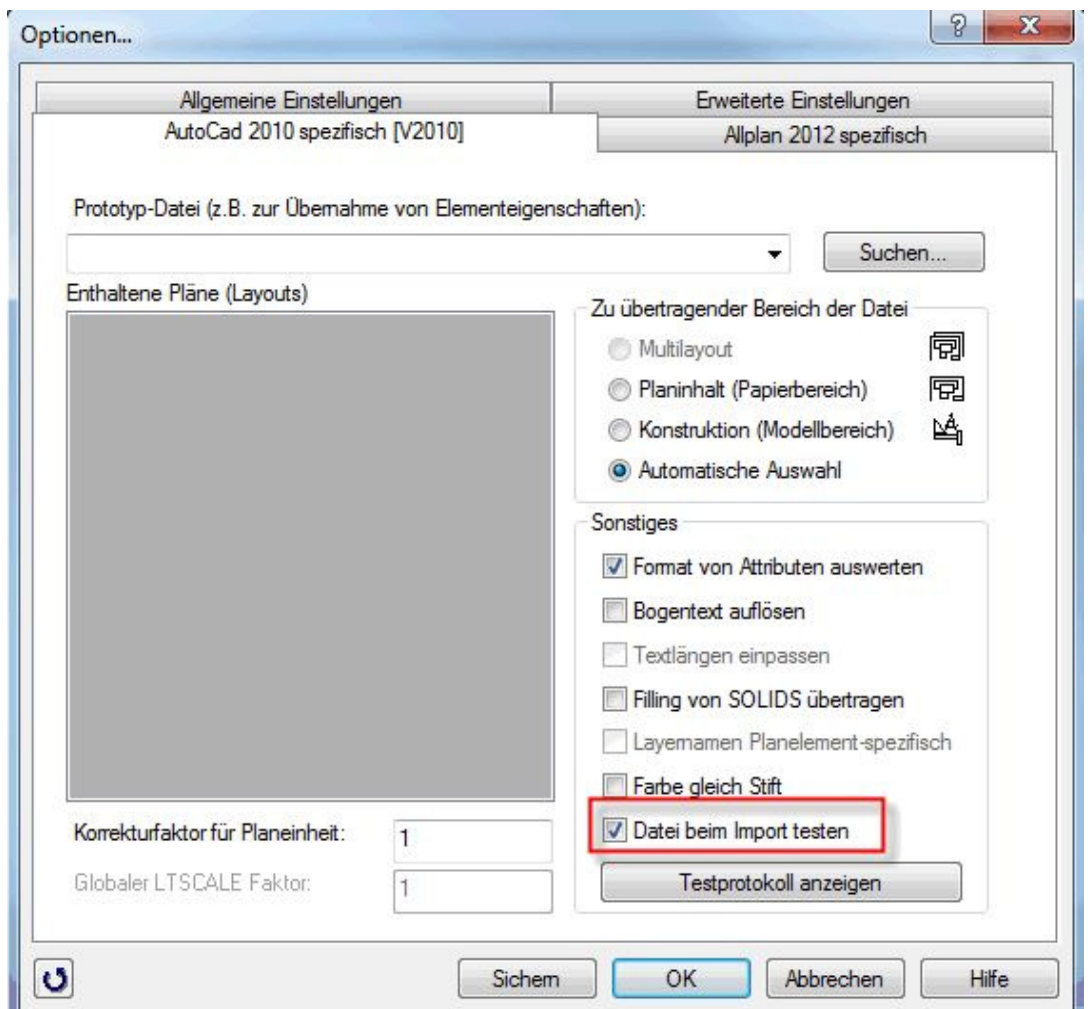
Optionen...

Allgemeine Einstellungen
Erweiterte Einstellungen
AutoCad 2010 spezifisch [V2010]
Allplan 2012 spezifisch

Prototyp-Datei (z.B. zur Übernahme von Elementeigenschaften):

Suchen...

Enthaltene Pläne (Layouts)

Zu übertragender Bereich der Datei
Multilayout
Planinhalt (Papierbereich)
Konstruktion (Modellbereich)
Automatische Auswahl

Sonstiges
Format von Attributen auswerten
Bogentext auflösen
Textlängen einpassen
Filling von SOLIDS übertragen
Layernamen Planelement-spezifisch
Farbe gleich Stift
Datei beim Import testen
Testprotokoll anzeigen

Korrekturfaktor für Planeinheit: 1
Globaler LTSCALE Faktor: 1

Sichern
OK
Abbrechen
Hilfe